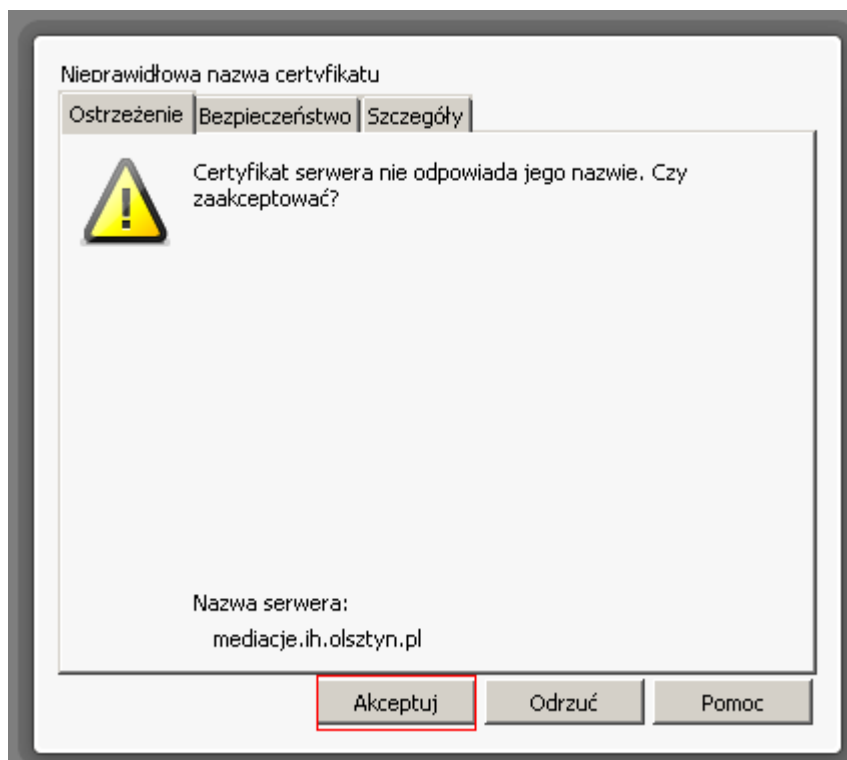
Nieprawidłowa nazwa certyfikatu

Ostrzeżenie | Bezpieczeństwo | Szczegóły

Certyfikat serwera nie odpowiada jego nazwie. Czy zaakceptować?

Nazwa serwera:
mediacje.ih.olsztyn.pl

Akceptuj | Odrzuć | Pomoc